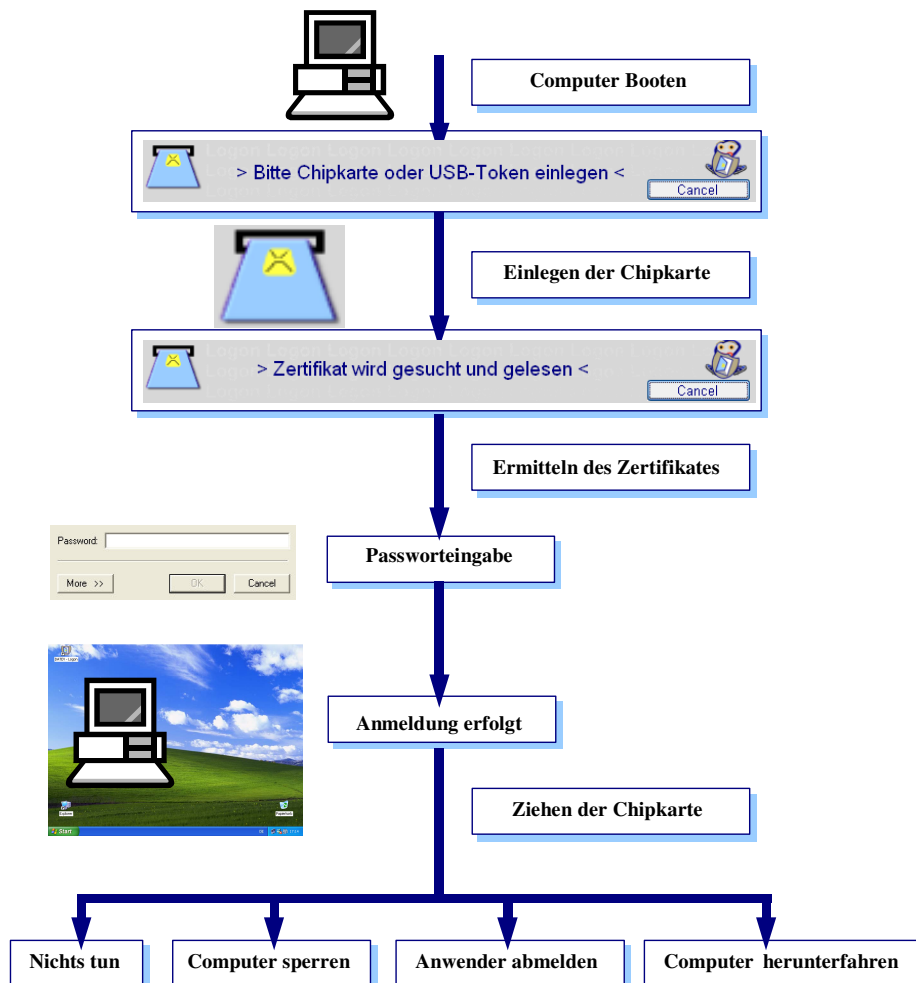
Computer Booten

Logon Logon Logon

> Bitte Chipkarte oder USB-Token einlegen <

Cancel

Einlegen der Chipkarte

Logon Logon Logon

> Zertifikat wird gesucht und gelesen <

Cancel

Ermitteln des Zertifikates

Password:

More >>

OK

Cancel

Passworteingabe

Start

Anmeldung erfolgt

Ziehen der Chipkarte

Nichts tun

Computer sperren

Anwender abmelden

Computer herunterfahren